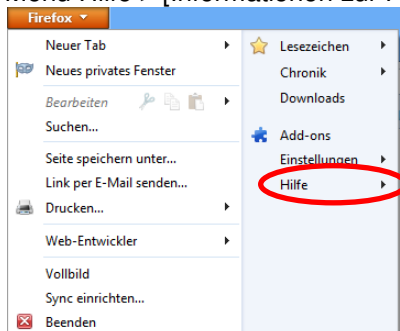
menü Hilfe? [Informationen zur F

Firefox

Neuer Tab
Neues privates Fenster
Bearbeiten
Suchen...
Seite speichern unter...
Link per E-Mail senden...
Drucken...
Web-Entwickler
Vollbild
Sync einrichten...
Beenden

Lesezeichen
Chronik
Downloads
Add-ons
Einstellungen
Hilfe